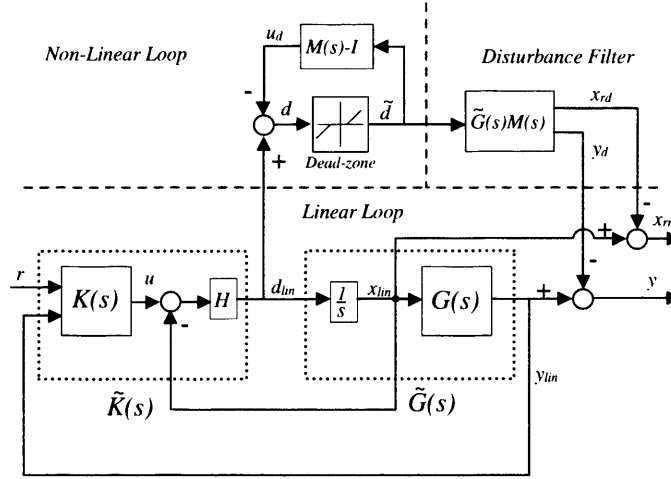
Non-Linear Loop

$u_d$

$M(s)$-$I$

Disturbance Filter

-

$d$

$\tilde{d}$

$\tilde{G}(s)M(s)$

$x_{rd}$

+

Dead-zone

$y_d$

Linear Loop

-

+

$x_{r}$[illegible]

$r$

$K(s)$

$u$

$H$

$d_{lin}$

$\frac{1}{s}$

$x_{lin}$

$G(s)$

+

-

$y$

-

$\tilde{K}(s)$

$\tilde{G}(s)$

$y_{lin}$